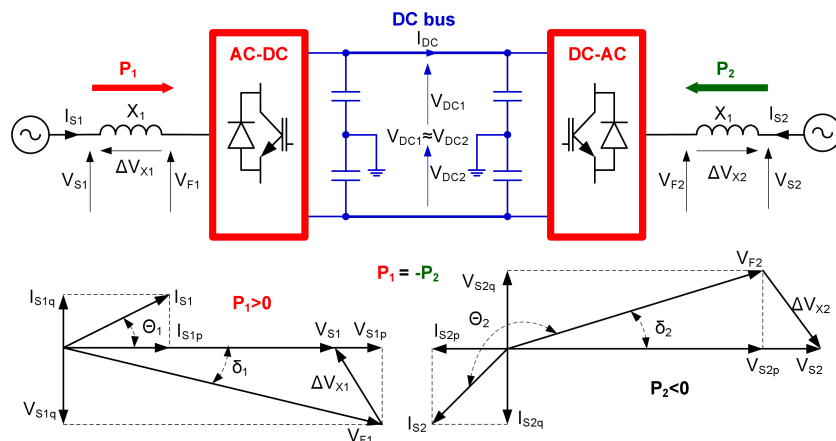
DC bus
$I_{DC}$
AC-DC
DC-AC
$P_1$
$P_2$
$I_{S1}$
$X_1$
$\Delta V_{X1}$
$V_{S1}$
$V_{F1}$
$V_{DC1}$
$V_{DC1} \approx V_{DC2}$
$V_{DC2}$
$X_1$
$I_{S2}$
$\Delta V_{X2}$
$V_{F2}$
$V_{S2}$

$P_1 = -P_2$
$I_{S1q}$
$I_{S1}$
$P_1>0$
$\Theta_1$
$I_{S1p}$
$V_{S1}$
$V_{S1p}$
$\delta_1$
$\Delta V_{X1}$
$V_{S1q}$
$V_{F1}$

$V_{S2q}$
$V_{F2}$
$\Delta V_{X2}$
$I_{S2p}$
$\Theta_2$
$\delta_2$
$V_{S2p}$
$V_{S2}$
$P_2<0$
$I_{S2}$
$I_{S2q}$